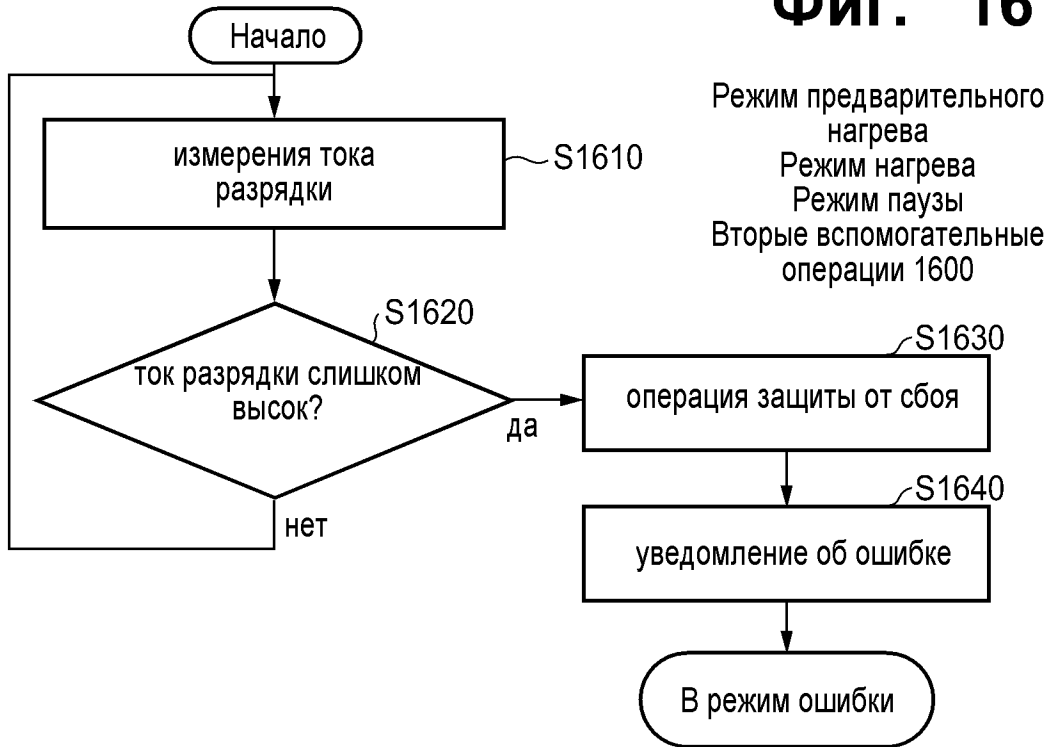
Фиг. 16

Режим предварительного нагрева
Режим нагрева
Режим паузы
Вторые вспомогательные операции 1600

Начало

измерения тока разрядки

S1610

S1620

ток разрядки слишком высок?

да

нет

S1630

операция защиты от сбоя

S1640

уведомление об ошибке

В режим ошибки